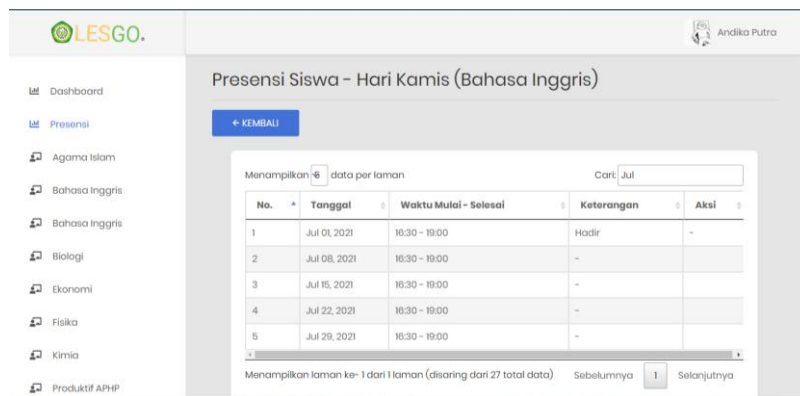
LESGO.

Andika Putra

Dashboard
Presensi
Agama Islam
Bahasa Inggris
Bahasa Inggris
Biologi
Ekonomi
Fisika
Kimia
Produktif APHP

Presensi Siswa - Hari Kamis (Bahasa Inggris)

← KEMBALI

Menampilkan 6 data per laman

Cari: Jul

| No. | Tanggal | Waktu Mulai - Selesai | Keterangan | Aksi |
|---|---|---|---|---|
| 1 | Jul 01, 2021 | 16:30 - 19:00 | Hadir | - |
| 2 | Jul 08, 2021 | 16:30 - 19:00 | - | |
| 3 | Jul 15, 2021 | 16:30 - 19:00 | - | |
| 4 | Jul 22, 2021 | 16:30 - 19:00 | - | |
| 5 | Jul 29, 2021 | 16:30 - 19:00 | - | |

Menampilkan laman ke- 1 dari 1 laman (disaring dari 27 total data)

Sebelumnya 1 Selanjutnya